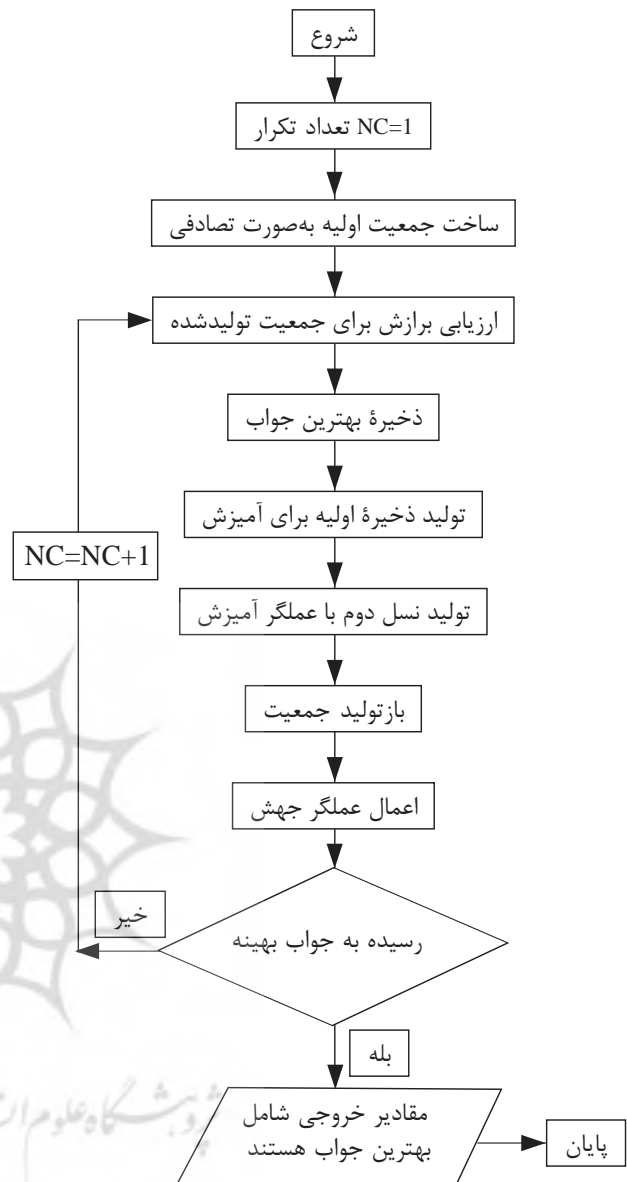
شروع

NC=1 تعداد تکرار

ساخت جمعیت اولیه به‌صورت تصادفی

ارزیابی برازش برای جمعیت تولیدشده

ذخیرهٔ بهترین جواب

تولید ذخیرهٔ اولیه برای آمیزش

NC=NC+1

تولید نسل دوم با عملگر آمیزش

بازتولید جمعیت

اعمال عملگر جهش

خیر

رسیده به جواب بهینه

بله

مقادیر خروجی شامل بهترین جواب هستند

پایان

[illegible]